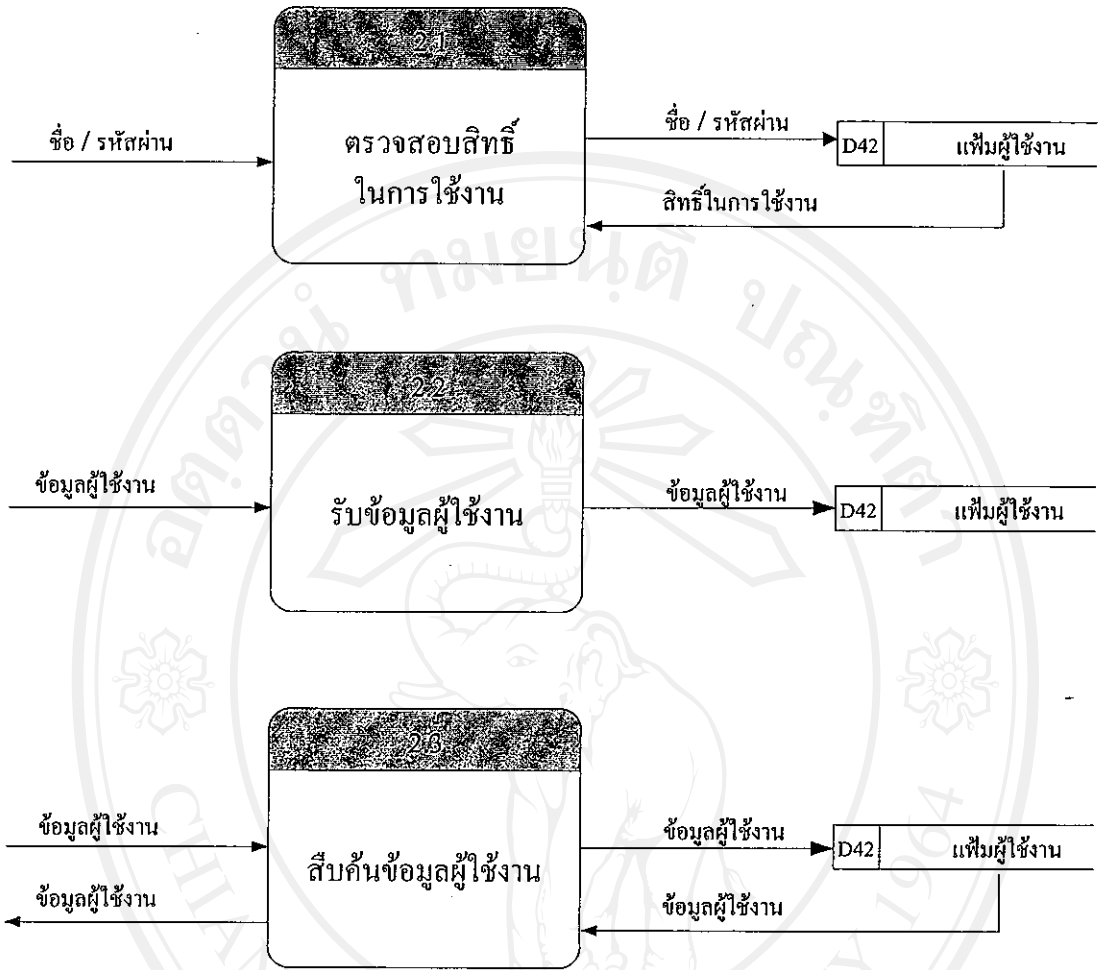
2.1

ชื่อ / รหัสผ่าน

ตรวจสอบสิทธิ์ในการใช้งาน

ชื่อ / รหัสผ่าน

D42

แฟ้มผู้ใช้งาน

สิทธิ์ในการใช้งาน

2.2

ข้อมูลผู้ใช้งาน

รับข้อมูลผู้ใช้งาน

ข้อมูลผู้ใช้งาน

D42

แฟ้มผู้ใช้งาน

2.3

ข้อมูลผู้ใช้งาน

ข้อมูลผู้ใช้งาน

สืบค้นข้อมูลผู้ใช้งาน

ข้อมูลผู้ใช้งาน

D42

แฟ้มผู้ใช้งาน

ข้อมูลผู้ใช้งาน